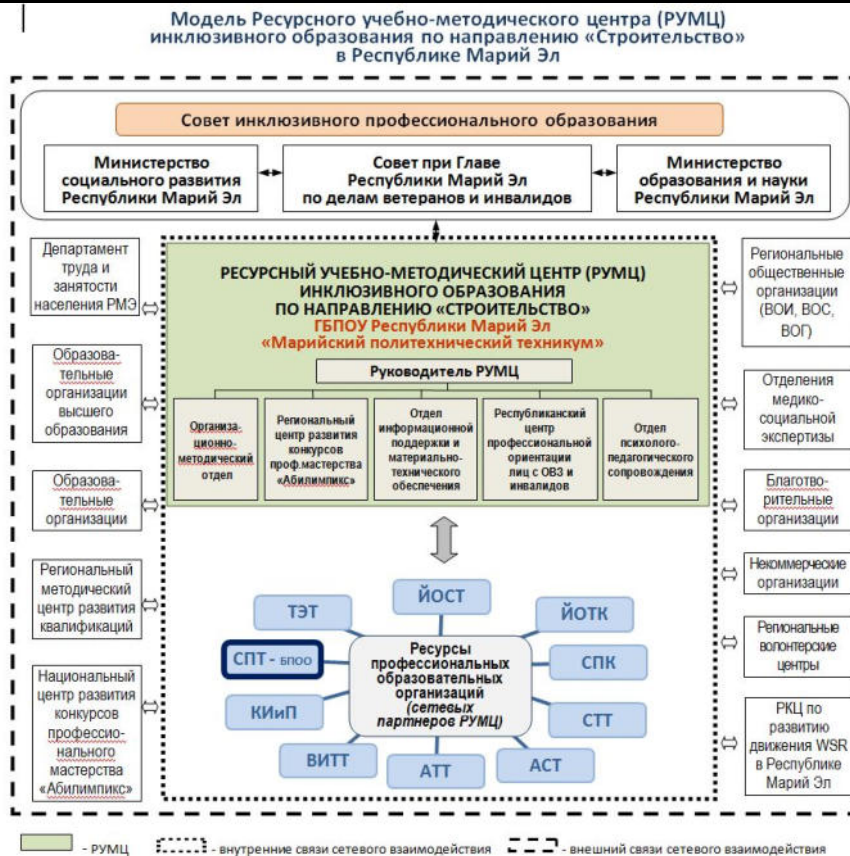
Модель Ресурсного учебно-методического центра (РУМЦ) инклюзивного образования по направлению «Строительство» в Республике Марий Эл

Совет инклюзивного профессионального образования

Министерство социального развития Республики Марий Эл

Совет при Главе Республики Марий Эл по делам ветеранов и инвалидов

Министерство образования и науки Республики Марий Эл

Департамент труда и занятости населения РМЭ

Образовательные организации высшего образования

Образовательные организации

Региональный методический центр развития квалификаций

Национальный центр развития конкурсов профессионального мастерства «Абилимпикс»

РЕСУРСНЫЙ УЧЕБНО-МЕТОДИЧЕСКИЙ ЦЕНТР (РУМЦ) ИНКЛЮЗИВНОГО ОБРАЗОВАНИЯ ПО НАПРАВЛЕНИЮ «СТРОИТЕЛЬСТВО»
ГБПОУ Республики Марий Эл «Марийский политехнический техникум»

Руководитель РУМЦ

Организационно-методический отдел

Региональный центр развития конкурсов проф.мастерства «Абилимпикс»

Отдел информационной поддержки и материально-технического обеспечения

Республиканский центр профессиональной ориентации лиц с ОВЗ и инвалидов

Отдел психолого-педагогического сопровождения

Региональные общественные организации (ВОИ, ВОС, ВОГ)

Отделения медико-социальной экспертизы

Благотворительные организации

Некоммерческие организации

Региональные волонтерские центры

РКЦ по развитию движения WSR в Республике Марий Эл

ЙОСТ

ТЭТ

ЙОТК

СПТ - БПОО

СПК

КИиП

СТТ

ВИТТ

АТТ

АСТ

Ресурсы профессиональных образовательных организаций (сетевых партнеров РУМЦ)

- РУМЦ
- внутренние связи сетевого взаимодействия
- внешний связи сетевого взаимодействия